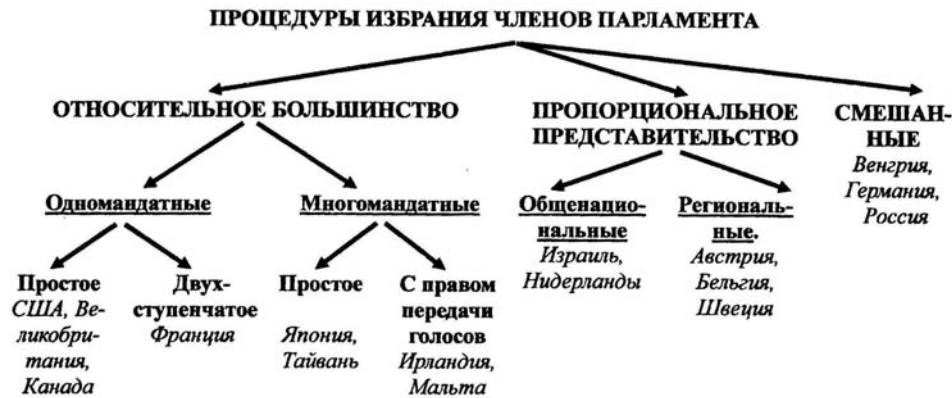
ПРОЦЕДУРЫ ИЗБРАНИЯ ЧЛЕНОВ ПАРЛАМЕНТА

ОТНОСИТЕЛЬНОЕ БОЛЬШИНСТВО

Одномандатные

Простое
США, Великобритания, Канада

Двухступенчатое
Франция

Многомандатные

Простое
Япония, Тайвань

С правом передачи голосов
Ирландия, Мальта

ПРОПОРЦИОНАЛЬНОЕ ПРЕДСТАВИТЕЛЬСТВО

Общенациональные
Израиль, Нидерланды

Региональные.
Австрия, Бельгия, Швеция

СМЕШАННЫЕ
Венгрия, Германия, Россия